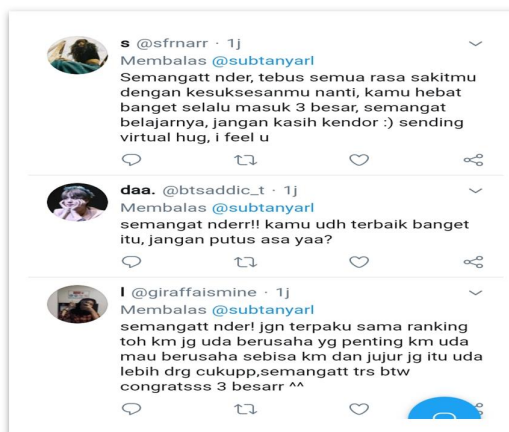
s @sfrnarr · 1j
Membalas @subtanyarl
Semangatt nder, tebus semua rasa sakitmu dengan kesuksesanmu nanti, kamu hebat banget selalu masuk 3 besar, semangat belajarnya, jangan kasih kendor :) sending virtual hug, i feel u

daa. @btsaddic_t · 1j
Membalas @subtanyarl
semangat nderr!! kamu udh terbaik banget itu, jangan putus asa yaa?

l @giraffaismine · 1j
Membalas @subtanyarl
semangatt nder! jgn terpaku sama ranking toh km jg uda berusaha yg penting km uda mau berusaha sebisa km dan jujur jg itu uda lebih drg cukupp,semangatt trs btw congratsss 3 besarr ^^